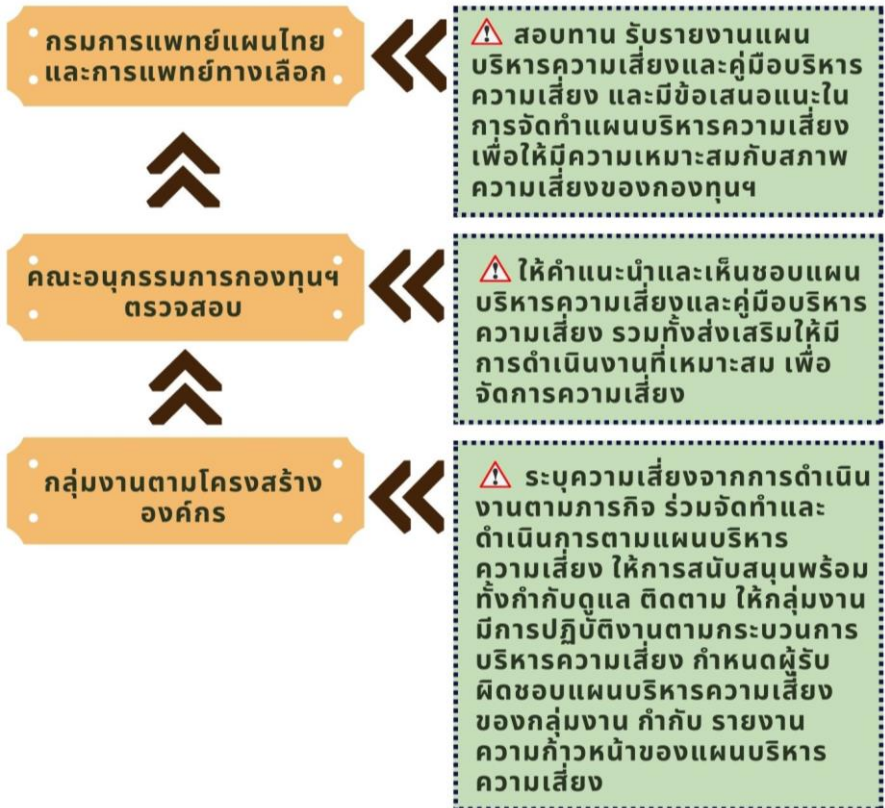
กรมการแพทย์แผนไทยและการแพทย์ทางเลือก

สอบทาน รับรายงานแผนบริหารความเสี่ยงและคู่มือบริหารความเสี่ยง และมีข้อเสนอแนะในการจัดทำแผนบริหารความเสี่ยงเพื่อให้มีความเหมาะสมกับสภาพความเสี่ยงของกองทุนฯ

คณะอนุกรรมการกองทุนฯตรวจสอบ

ให้คำแนะนำและเห็นชอบแผนบริหารความเสี่ยงและคู่มือบริหารความเสี่ยง รวมทั้งส่งเสริมให้มีการดำเนินงานที่เหมาะสม เพื่อจัดการความเสี่ยง

กลุ่มงานตามโครงสร้างองค์กร

ระบุความเสี่ยงจากการดำเนินงานตามภารกิจ ร่วมจัดทำและดำเนินการตามแผนบริหารความเสี่ยง ให้การสนับสนุนพร้อมทั้งกำกับดูแล ติดตาม ให้กลุ่มงานมีการปฏิบัติงานตามกระบวนการบริหารความเสี่ยง กำหนดผู้รับผิดชอบแผนบริหารความเสี่ยงของกลุ่มงาน กำกับ รายงานความก้าวหน้าของแผนบริหารความเสี่ยง